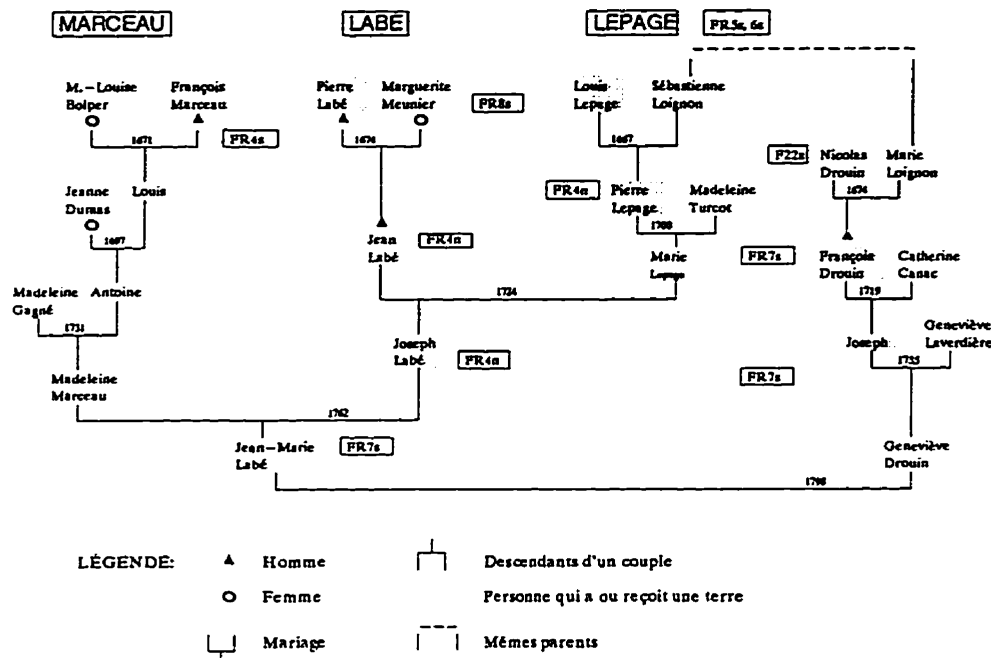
MARCEAU

LABE

LEPAGE

FR5s, 6s

M.-Louise Bolper

François Marceau

1671

FR4s

Pierre Labé

Marguerite Meunier

FR8s

1674

Louis Lepage

Sébastienne Loignon

1667

F22s

Nicolas Drouin

Marie Loignon

1674

Jeanne Dumas

Louis

1697

FR4n

Pierre Lepage

Madeleine Turcot

1700

Jean Labé

FR4n

Marie Lepage

FR7s

François Drouin

Catherine Carac

1719

Madeleine Gagné

Antoine

1731

1724

Joseph Labé

FR4n

Joseph

Geneviève Laverdière

1755

Madeleine Marceau

FR7s

1762

Jean-Marie Labé

FR7s

Geneviève Drouin

1798

LÉGENDE:

Homme

Descendants d'un couple

Femme

Personne qui a ou reçoit une terre

Mariage

Mêmes parents